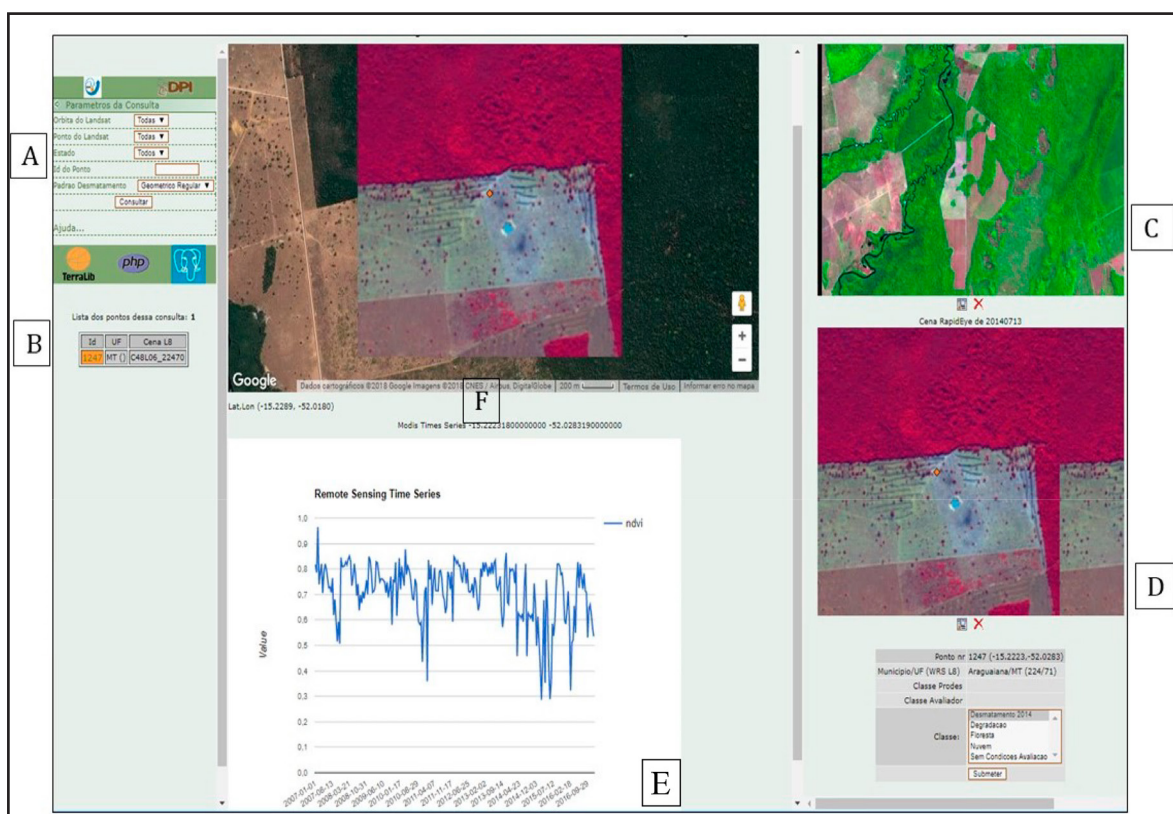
DPI
Parametros da Consulta
Orbita do Landsat Todas
Ponto do Landsat Todas
Estado Todos
Id do Ponto
Padrao Desmatamento Geometrico Regular
Consultar
Ajuda...

TerraLib php

A

Lista dos pontos dessa consulta: 1

| Id | UF | Cena L8 |
|---|---|---|
| 1247 | MT () | C48L06_22470 |

B

Google Dados cartográficos ©2018 Google Imagens ©2018 CNES / Airbus, DigitalGlobe | 200 m | Termos de Uso | Informar erro no mapa

Lat.Lon (-15.2289, -52.0180)

F

Modis Times Series -15.22231800000000 -52.0283190000000

Remote Sensing Time Series

ndvi

Value

1.0
0.9
0.8
0.7
0.6
0.5
0.4
0.3
0.2
0.1
0.0

2007-01-01, 2007-06-13, 2008-03-21, 2008-10-31, 2009-06-10, 2010-01-17, 2010-08-29, 2011-04-07, 2011-11-17, 2012-06-25, 2013-02-02, 2013-09-14, 2014-04-23, 2014-12-03, 2015-07-12, 2016-02-18, 2016-09-29

E

C

Cena RapidEye de 20140713

D

Ponto nr 1247 (-15.2223,-52.0283)
Municipio/UF (WRS L8) Araguaiana/MT (224/71)
Classe Prodes
Classe Avaliador
Classe:
Desmatamento 2014
Degradacao
Floresta
Nuvem
Sem Condicoes Avaliacao
Submeter